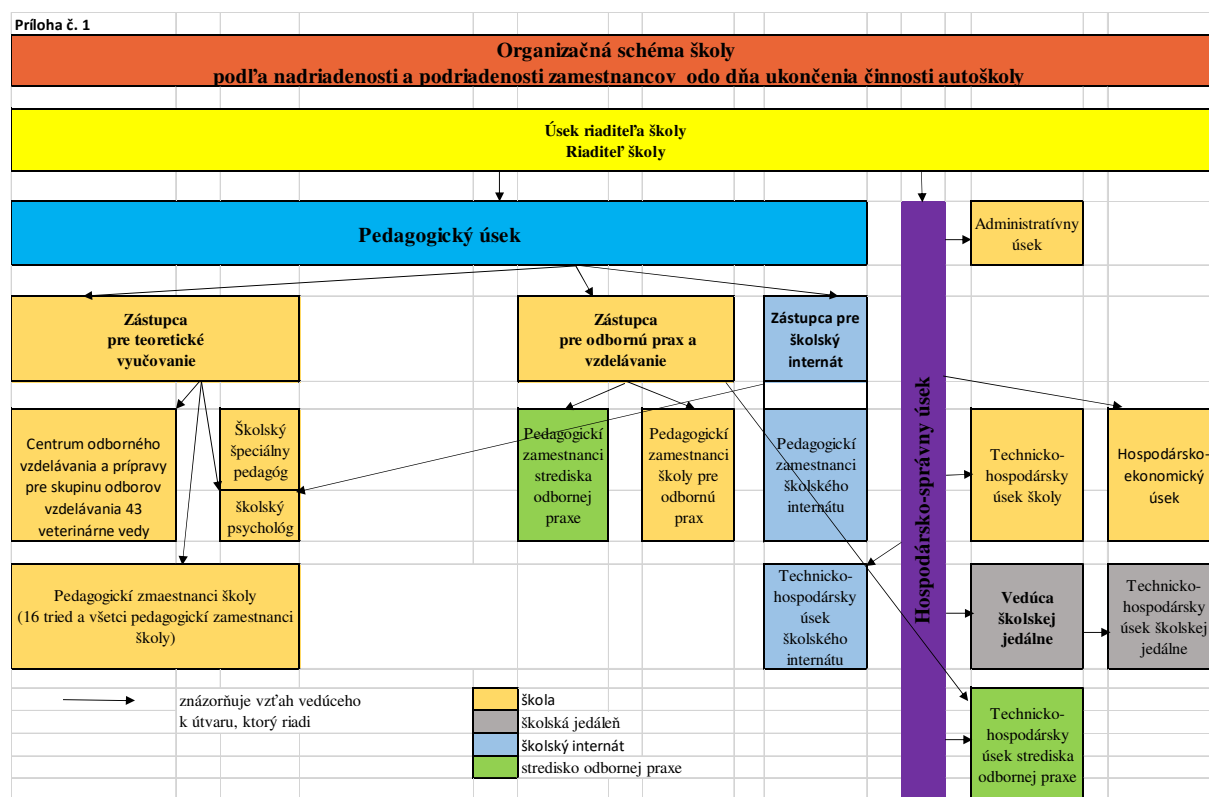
Príloha č. 1

Organizačná schéma školy
podľa nadriadenosti a podriadenosti zamestnancov odo dňa ukončenia činnosti autoškoly

Úsek riaditeľa školy
Riaditeľ školy

Pedagogický úsek

Hospodársko-správny úsek

Administratívny úsek

Zástupca pre teoretické vyučovanie

Zástupca pre odbornú prax a vzdelávanie

Zástupca pre školský internát

Centrum odborného vzdelávania a prípravy pre skupinu odborov vzdelávania 43 veterinárne vedy

Školský špeciálny pedagóg

školský psychológ

Pedagogickí zamestnanci strediska odbornej praxe

Pedagogickí zamestnanci školy pre odbornú prax

Pedagogickí zamestnanci školského internátu

Technicko-hospodársky úsek školy

Hospodársko-ekonomický úsek

Pedagogickí zmaestnanci školy (16 tried a všetci pedagogickí zamestnanci školy)

Technicko-hospodársky úsek školského internátu

Vedúca školskej jedálne

Technicko-hospodársky úsek školskej jedálne

znázorňuje vzťah vedúceho k útvaru, ktorý riadi

škola
školská jedáleň
školský internát
stredisko odbornej praxe

Technicko-hospodársky úsek strediska odbornej praxe